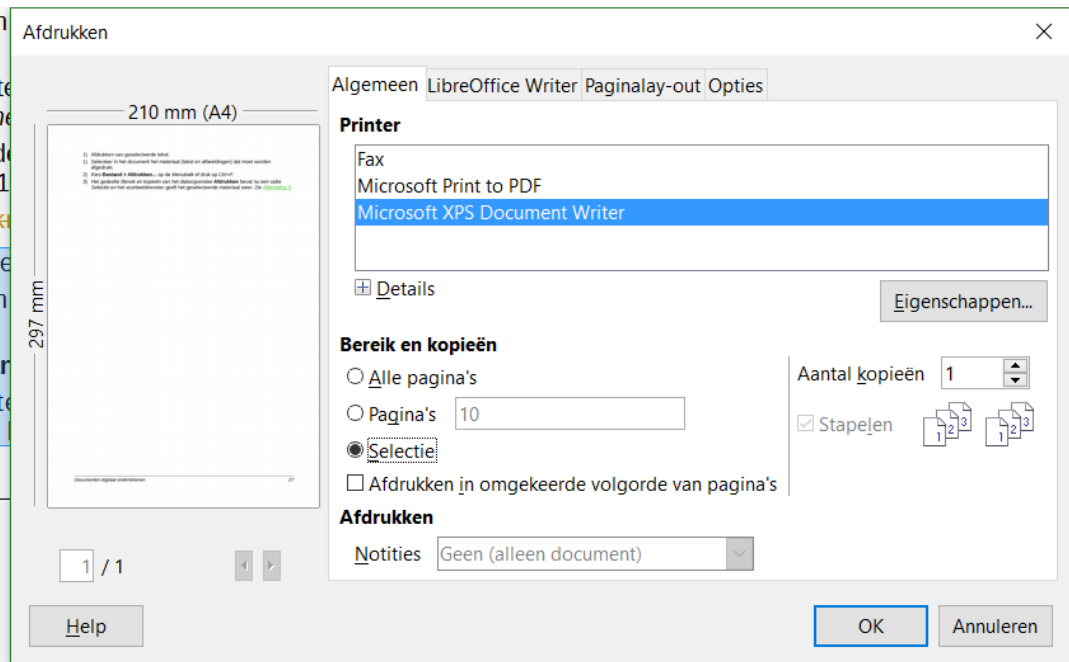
Afdrukken

210 mm (A4)

297 mm

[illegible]

Documenten digitaal ondertekenen 27

1 / 1

Algemeen LibreOffice Writer Paginalay-out Opties

Printer

Fax
Microsoft Print to PDF
Microsoft XPS Document Writer

Details

Eigenschappen...

Bereik en kopieën

Alle pagina's

Pagina's 10

Selectie

Afdrukken in omgekeerde volgorde van pagina's

Aantal kopieën 1

Stapelen

Afdrukken

Notities Geen (alleen document)

Help

OK

Annuleren